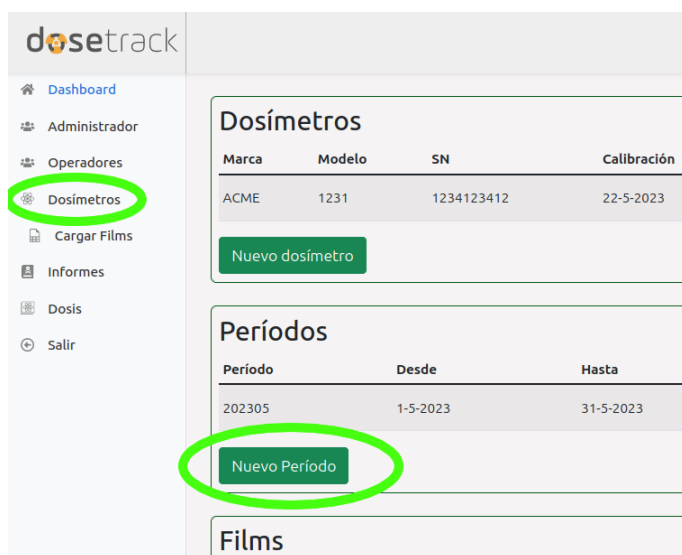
dosetrack

Dashboard
Administrador
Operadores
Dosímetros
Cargar Films
Informes
Dosis
Salir

Dosímetros

| Marca | Modelo | SN | Calibración |
|---|---|---|---|
| ACME | 1231 | 1234123412 | 22-5-2023 |

Nuevo dosímetro

Períodos

| Período | Desde | Hasta |
|---|---|---|
| 202305 | 1-5-2023 | 31-5-2023 |

Nuevo Período

Films